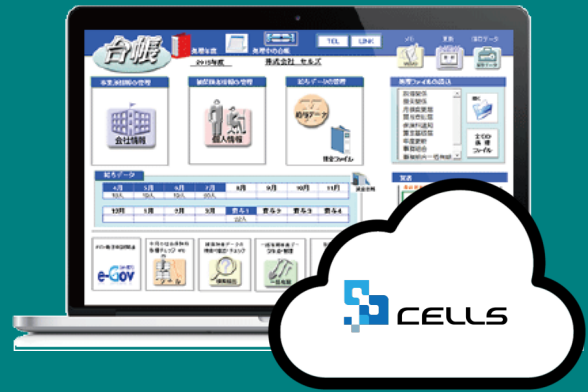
台帳

2019年度

株式会社 セルズ

TEL

LINK

事業所情報の管理

被保険者情報の管理

給与データの管理

会社情報

個人情報

給与データ

提出ファイル

給与データ

4月

5月

6月

7月

8月

9月

10月

11月

12月

1月

2月

3月

賞与1

賞与2

賞与3

賞与4

e-Gov

CELLS